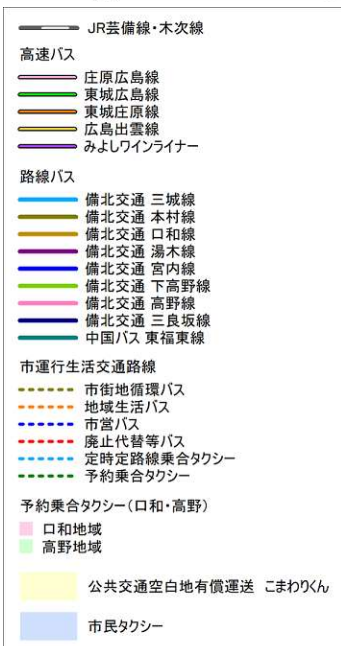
JR芸備線・木次線

高速バス
庄原広島線
東城広島線
東城庄原線
広島出雲線
みよしワインライナー

路線バス
備北交通 三城線
備北交通 本村線
備北交通 口和線
備北交通 湯木線
備北交通 宮内線
備北交通 下高野線
備北交通 高野線
備北交通 三良坂線
中国バス 東福東線

市運行生活交通路線
市街地循環バス
地域生活バス
市営バス
廃止代替等バス
定時定路線乗合タクシー
予約乗合タクシー

予約乗合タクシー（口和・高野）
口和地域
高野地域

公共交通空白地有償運送 こまわりくん

市民タクシー